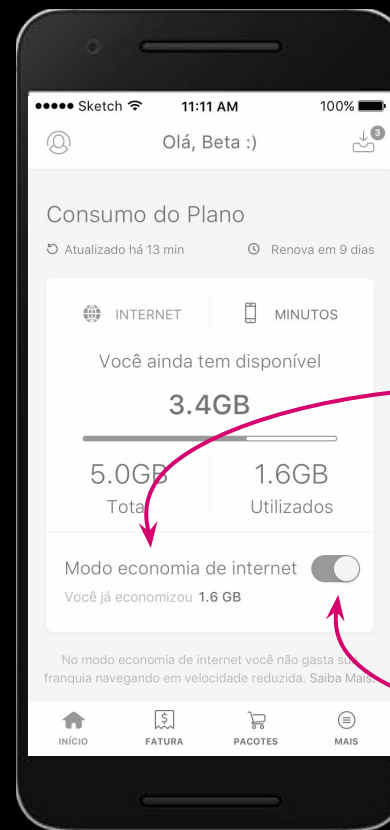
••••• Sketch 11:11 AM 100%

3

Olá, Beta :)

Consumo do Plano

Atualizado há 13 min

Renova em 9 dias

INTERNET

MINUTOS

Você ainda tem disponível

3.4GB

5.0GB
Total

1.6GB
Utilizados

Modo economia de internet

Você já economizou 1.6 GB

No modo economia de internet você não gasta sua franquia navegando em velocidade reduzida. Saiba Mais.

INÍCIO

FATURA

PACOTES

MAIS